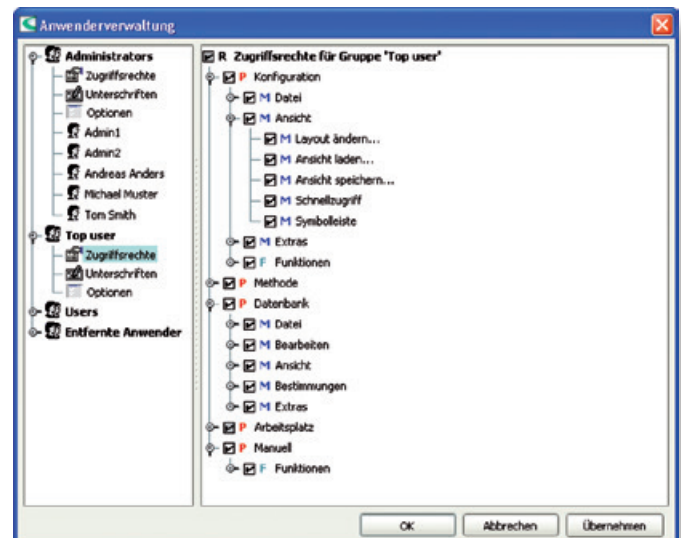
Anwenderverwaltung

Administrators
Zugriffsrechte
Unterschriften
Optionen
Admin1
Admin2
Andreas Anders
Michael Muster
Tom Smith
Top user
Zugriffsrechte
Unterschriften
Optionen
Users
Entfernte Anwender

R Zugriffsrechte für Gruppe 'Top user'
P Konfiguration
M Datei
M Ansicht
M Layout ändern...
M Ansicht laden...
M Ansicht speichern...
M Schnellzugriff
M Symbolleiste
M Extras
F Funktionen
P Methode
P Datenbank
M Datei
M Bearbeiten
M Ansicht
M Bestimmungen
M Extras
P Arbeitsplatz
P Manuell
F Funktionen

OK
Abbrechen
Übernehmen